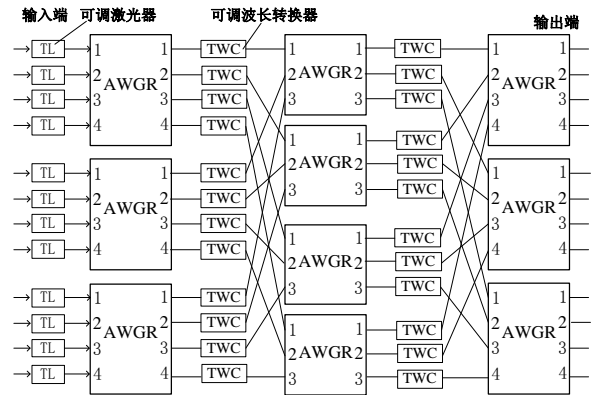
输入端 可调激光器 可调波长转换器 输出端

TL TL TL TL
1 2 AWGR 3 4
1 2 3 4
TWC TWC TWC TWC

TL TL TL TL
1 2 AWGR 3 4
1 2 3 4
TWC TWC TWC TWC

TL TL TL TL
1 2 AWGR 3 4
1 2 3 4
TWC TWC TWC TWC

1 2 AWGR 3
1 2 3
TWC TWC TWC

1 2 AWGR 3
1 2 3
TWC TWC TWC

1 2 AWGR 3
1 2 3
TWC TWC TWC

1 2 AWGR 3
1 2 3
TWC TWC TWC

1 2 AWGR 3 4
1 2 3 4

1 2 AWGR 3 4
1 2 3 4

1 2 AWGR 3 4
1 2 3 4